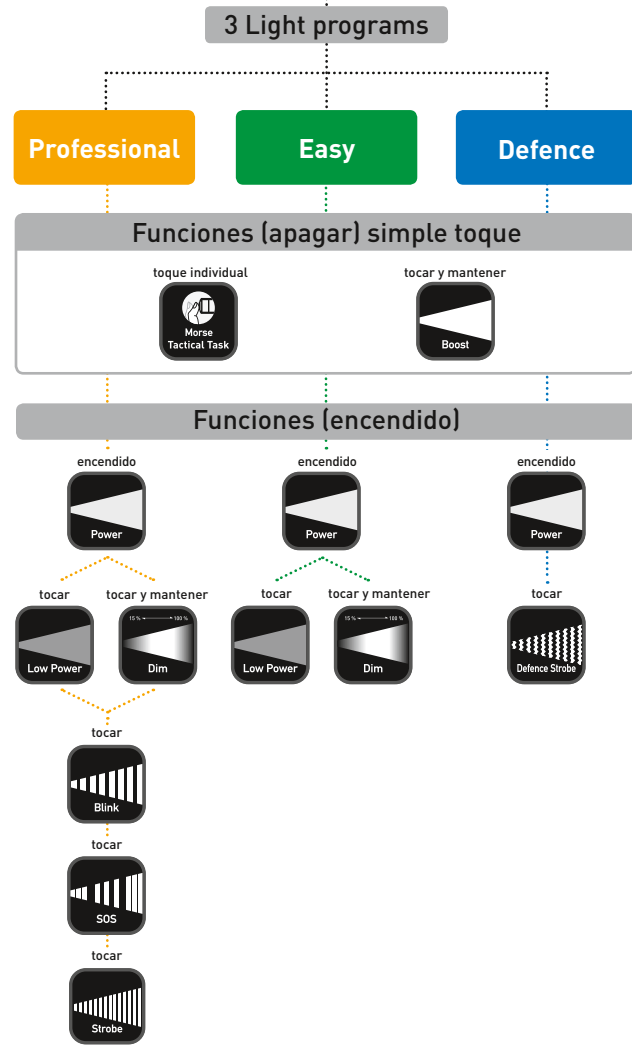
3 Light programs

Professional

Easy

Defence

Funciones (apagar) simple toque

toque individual

Morse Tactical Task

tocar y mantener

Boost

Funciones (encendido)

encendido

Power

encendido

Power

encendido

Power

tocar

Low Power

tocar y mantener

15 % 100 %

Dim

tocar

Low Power

tocar y mantener

15 % 100 %

Dim

tocar

Defence Strobe

tocar

Blink

tocar

SOS

tocar

Strobe